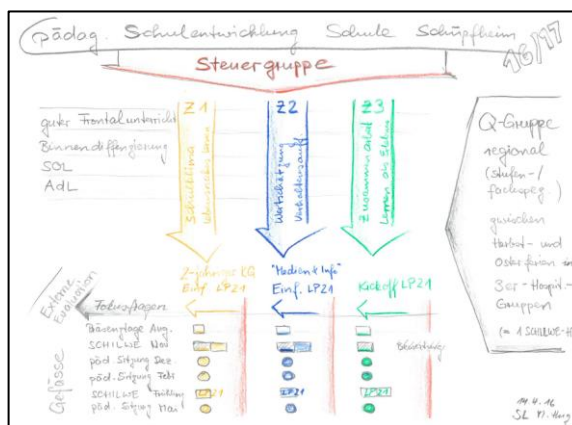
Pädag. Schulentwicklung Schule Schüpfheim 16/17

Steuergruppe

guter Frontalunterricht
Binnendifferenzierung
SOL
AdL

Z1
Schriftliches Wissenserwerben

Z2
Wertschätzung Unterricht

Z3
Zusammenarbeit Lernen als Schulen

Q-Gruppe
regional
(stufen-/fachspez.)
zwischen Herbst- und Osterferien in 3er-Hospit.-Gruppen
(→ 4 SCHILWE-H)

Externe Evaluation

Fokusfragen

2-jähriges KG Einf. LP21

"Medien & Info" Einf. LP21

Kickoff LP21

Bausteintage Aug.
SCHILWE Nov
päd. Sitzung Dez.
päd. Sitzung Feb
SCHILWE
päd. Sitzung Mai

Gefässe

Bildungstag

LP21
LP21
LP21

14.4.16
SL M. Herz